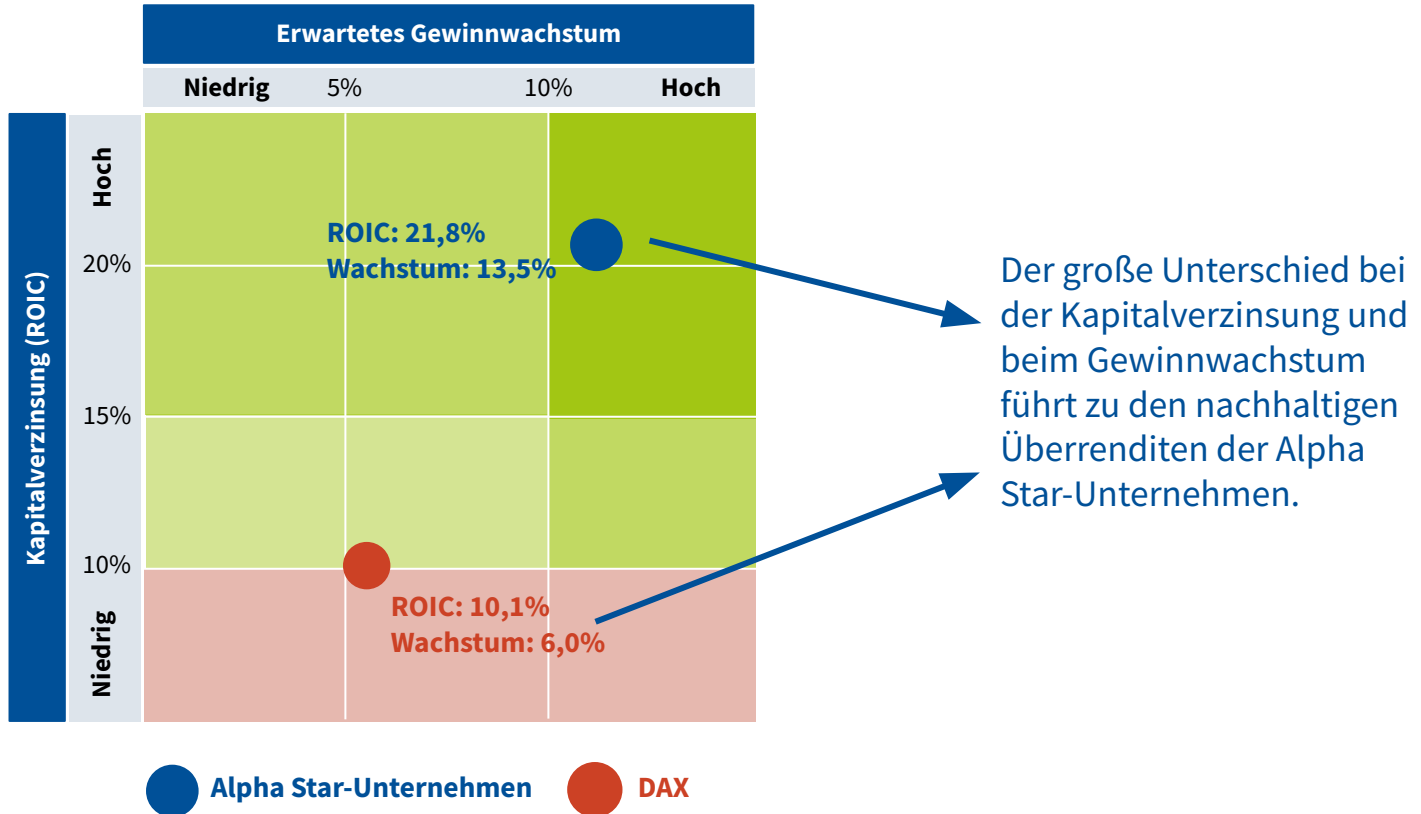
Erwartetes Gewinnwachstum

Niedrig 5% 10% Hoch

Kapitalverzinsung (ROIC)

Hoch

20%

15%

10%

Niedrig

ROIC: 21,8%
Wachstum: 13,5%

ROIC: 10,1%
Wachstum: 6,0%

Der große Unterschied bei der Kapitalverzinsung und beim Gewinnwachstum führt zu den nachhaltigen Überrenditen der Alpha Star-Unternehmen.

Alpha Star-Unternehmen DAX